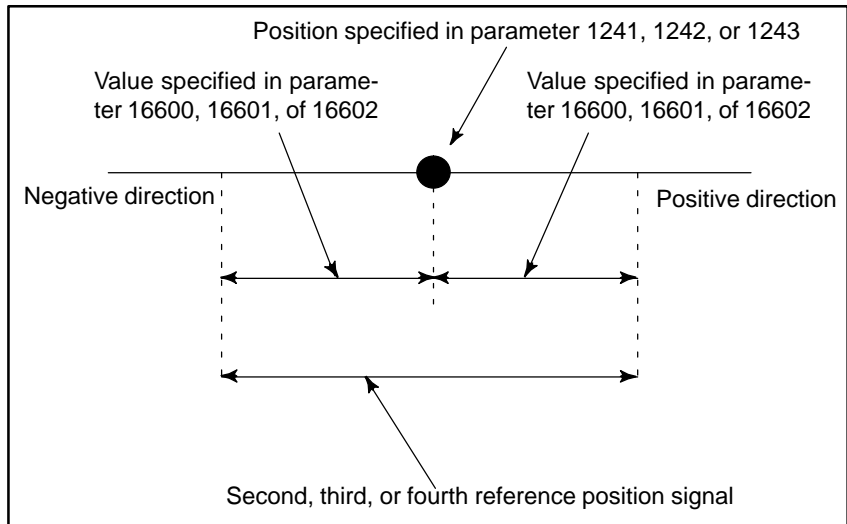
Position specified in parameter 1241, 1242, or 1243

Value specified in parameter 16600, 16601, of 16602

Value specified in parameter 16600, 16601, of 16602

Negative direction

Positive direction

Second, third, or fourth reference position signal